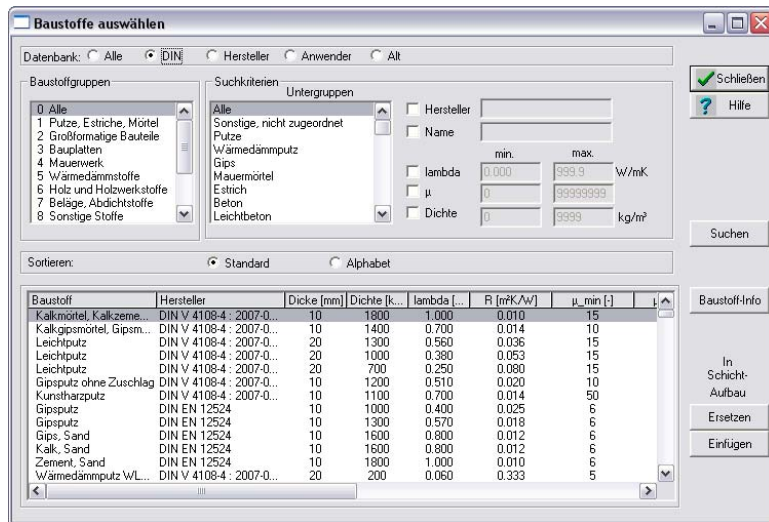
Baustoffe auswählen

Datenbank: Alle DIN Hersteller Anwender Alt

Baustoffgruppen
0 Alle
1 Putze, Estriche, Mörtel
2 Großformatige Bauteile
3 Bauplatten
4 Mauerwerk
5 Wärmedämmstoffe
6 Holz und Holzwerkstoffe
7 Beläge, Abdichtstoffe
8 Sonstige Stoffe

Suchkriterien
Untergruppen
Alle
Sonstige, nicht zugeordnet
Putze
Wärmedämmputz
Gips
Mauermörtel
Estrich
Beton
Leichtbeton

Hersteller
Name
min. max.
lambda 0.000 999.9 W/mK
µ 0 99999999
Dichte 0 9999 kg/m³

Schließen
Hilfe
Suchen

Sortieren: Standard Alphabet

| Baustoff | Hersteller | Dicke [mm] | Dichte [k... | lambda [... | R [m²K/W] | µ_min [-] |
|---|---|---|---|---|---|---|
| Kalkmörtel, Kalkzeme... | DIN V 4108-4 : 2007-0... | 10 | 1800 | 1.000 | 0.010 | 15 |
| Kalkgipsmörtel, Gipsm... | DIN V 4108-4 : 2007-0... | 10 | 1400 | 0.700 | 0.014 | 10 |
| Leichtputz | DIN V 4108-4 : 2007-0... | 20 | 1300 | 0.560 | 0.036 | 15 |
| Leichtputz | DIN V 4108-4 : 2007-0... | 20 | 1000 | 0.380 | 0.053 | 15 |
| Leichtputz | DIN V 4108-4 : 2007-0... | 20 | 700 | 0.250 | 0.080 | 15 |
| Gipsputz ohne Zuschlag | DIN V 4108-4 : 2007-0... | 10 | 1200 | 0.510 | 0.020 | 10 |
| Kunstharzputz | DIN V 4108-4 : 2007-0... | 10 | 1100 | 0.700 | 0.014 | 50 |
| Gipsputz | DIN EN 12524 | 10 | 1000 | 0.400 | 0.025 | 6 |
| Gipsputz | DIN EN 12524 | 10 | 1300 | 0.570 | 0.018 | 6 |
| Gips, Sand | DIN EN 12524 | 10 | 1600 | 0.800 | 0.012 | 6 |
| Kalk, Sand | DIN EN 12524 | 10 | 1600 | 0.800 | 0.012 | 6 |
| Zement, Sand | DIN EN 12524 | 10 | 1800 | 1.000 | 0.010 | 6 |
| Wärmedämmputz WL... | DIN V 4108-4 : 2007-0... | 20 | 200 | 0.060 | 0.333 | 5 |

Baustoff-Info
In Schicht-Aufbau
Ersetzen
Einfügen